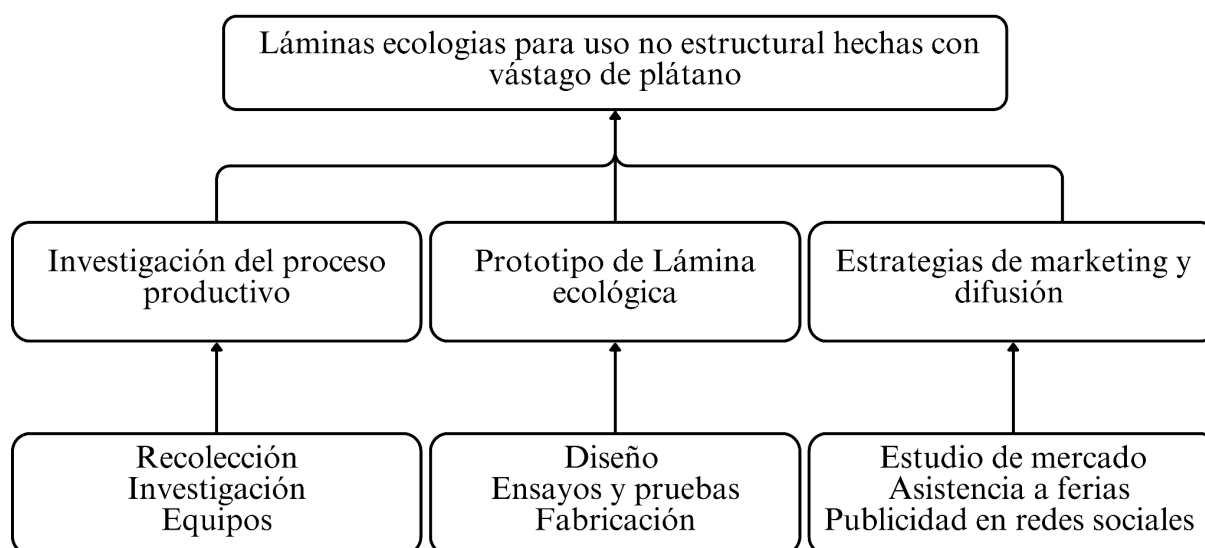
Láminas ecologias para uso no estructural hechas con vástago de plátano

Investigación del proceso productivo

Prototipo de Lámina ecológica

Estrategias de marketing y difusión

Recolección
Investigación
Equipos

Diseño
Ensayos y pruebas
Fabricación

Estudio de mercado
Asistencia a ferias
Publicidad en redes sociales